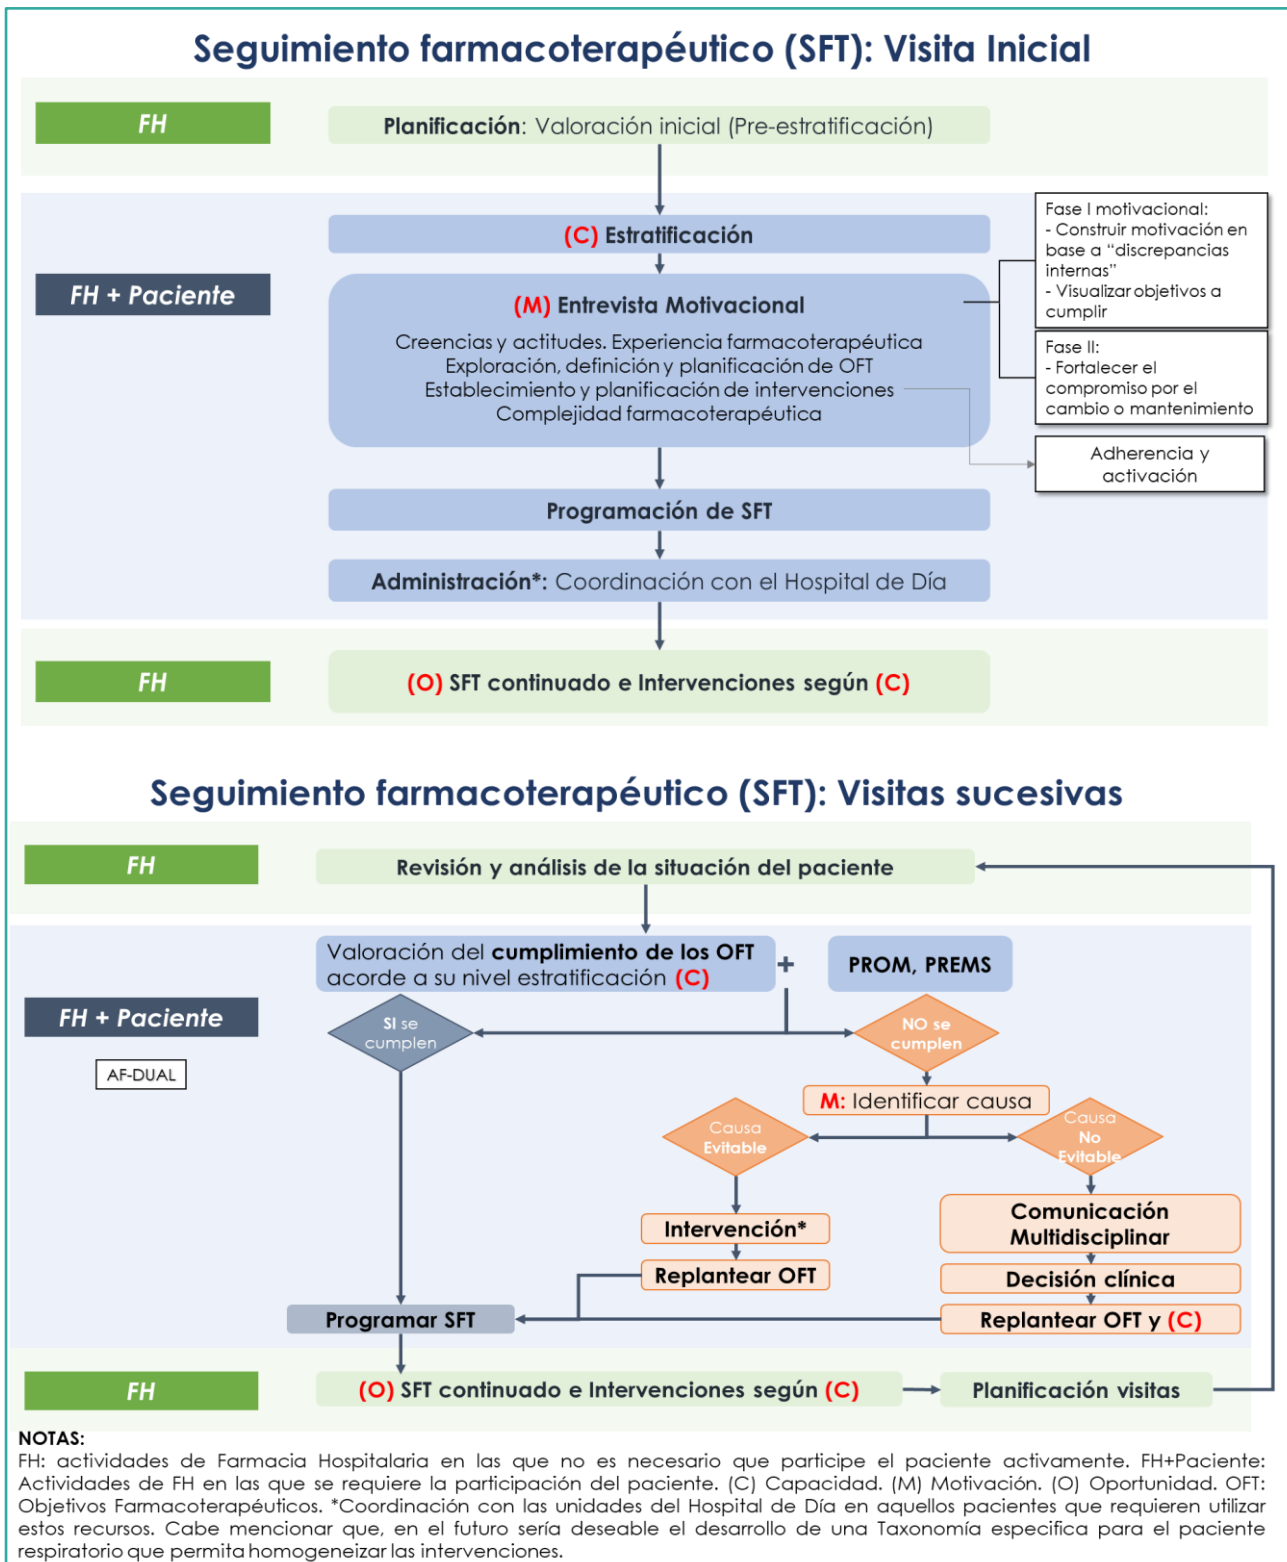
Seguimiento farmacoterapéutico (SFT): Visita Inicial

FH

Planificación: Valoración inicial (Pre-estratificación)

(C) Estratificación

FH + Paciente

(M) Entrevista Motivacional

Creencias y actitudes. Experiencia farmacoterapéutica
Exploración, definición y planificación de OFT
Establecimiento y planificación de intervenciones
Complejidad farmacoterapéutica

Fase I motivacional:
- Construir motivación en base a "discrepancias internas"
- Visualizar objetivos a cumplir

Fase II:
- Fortalecer el compromiso por el cambio o mantenimiento

Adherencia y activación

Programación de SFT

Administración*: Coordinación con el Hospital de Día

FH

(O) SFT continuado e Intervenciones según (C)

Seguimiento farmacoterapéutico (SFT): Visitas sucesivas

FH

Revisión y análisis de la situación del paciente

FH + Paciente

AF-DUAL

Valoración del cumplimiento de los OFT acorde a su nivel estratificación (C)

+

PROM, PREMS

SI se cumplen

NO se cumplen

M: Identificar causa

Causa Evitable

Causa No Evitable

Intervención*

Replantear OFT

Comunicación Multidisciplinar

Decisión clínica

Replantear OFT y (C)

Programar SFT

FH

(O) SFT continuado e Intervenciones según (C)

Planificación visitas

NOTAS:
FH: actividades de Farmacia Hospitalaria en las que no es necesario que participe el paciente activamente. FH+Paciente: Actividades de FH en las que se requiere la participación del paciente. (C) Capacidad. (M) Motivación. (O) Oportunidad. OFT: Objetivos Farmacoterapéuticos. *Coordinación con las unidades del Hospital de Día en aquellos pacientes que requieren utilizar estos recursos. Cabe mencionar que, en el futuro sería deseable el desarrollo de una Taxonomía especifica para el paciente respiratorio que permita homogeneizar las intervenciones.